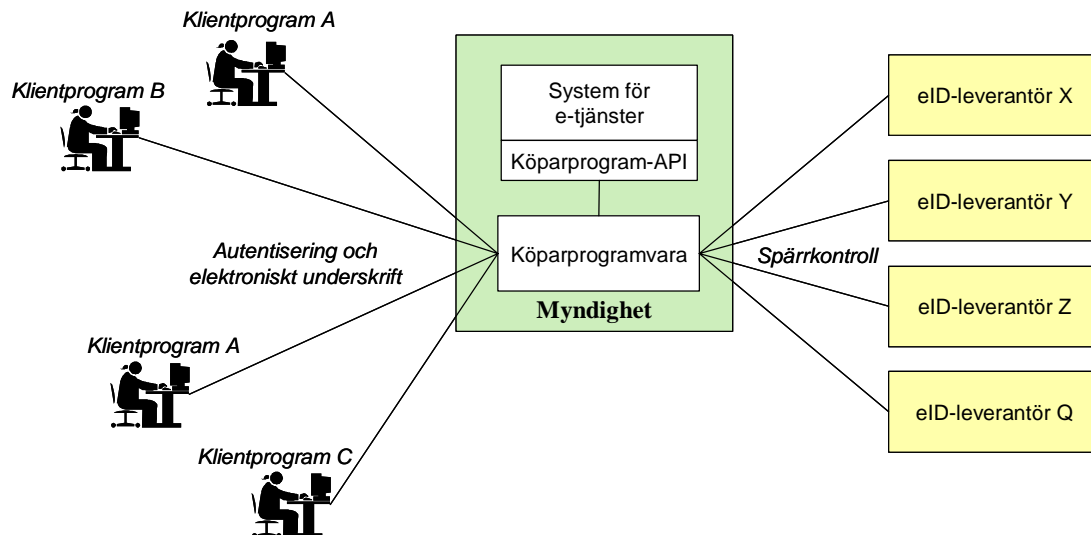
Klientprogram A

Klientprogram B

System för e-tjänster

Köparprogram-API

Köparprogramvara

Myndighet

Autentisering och elektroniskt underskrift

Spärrkontroll

eID-leverantör X

eID-leverantör Y

eID-leverantör Z

eID-leverantör Q

Klientprogram A

Klientprogram C